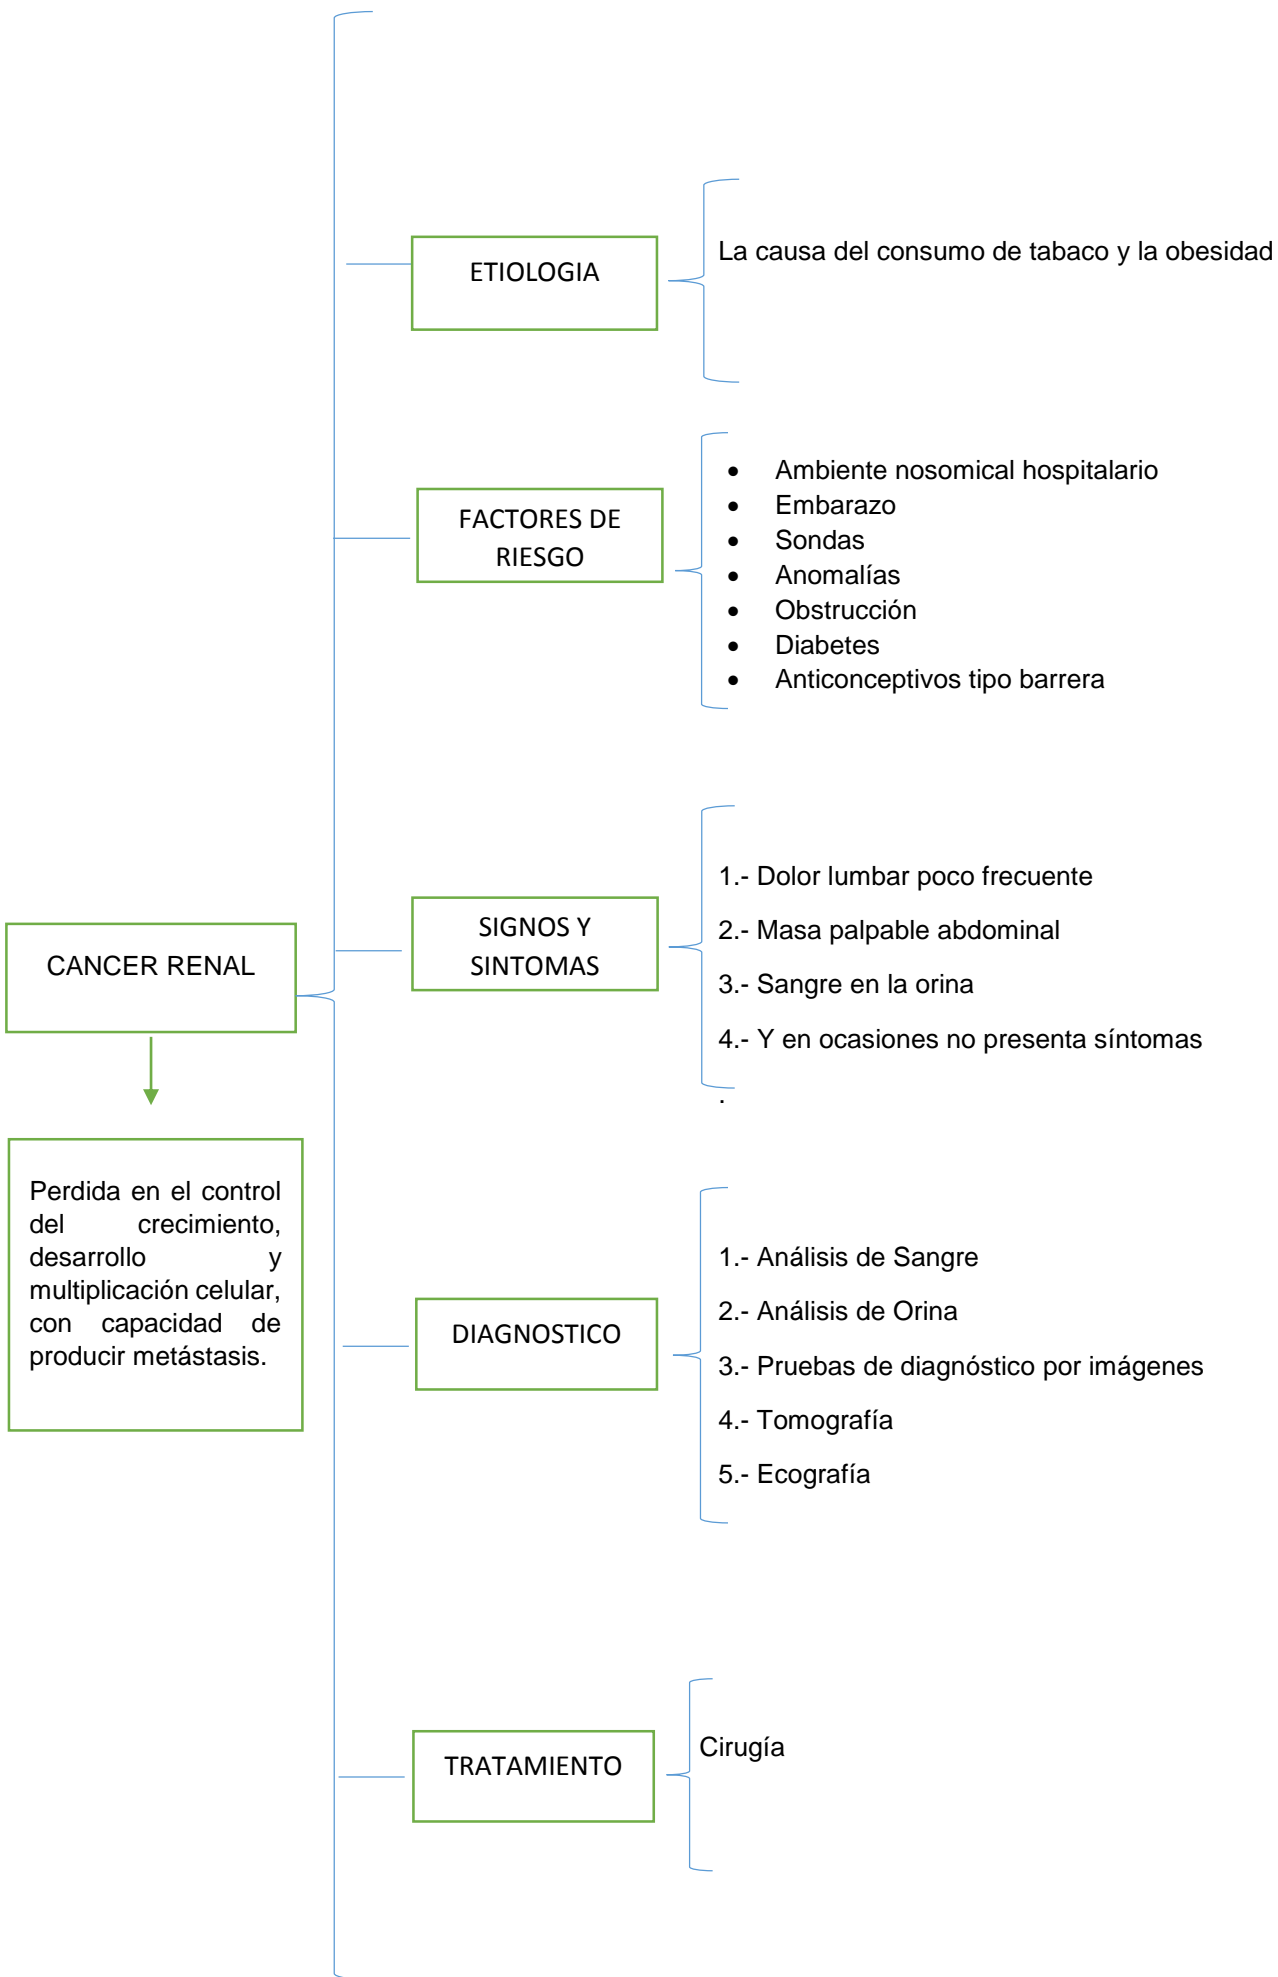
CANCER RENAL

Perdida en el control del crecimiento, desarrollo y multiplicación celular, con capacidad de producir metástasis.

ETIOLOGIA

La causa del consumo de tabaco y la obesidad

FACTORES DE RIESGO

- Ambiente nosomical hospitalario
- Embarazo
- Sondas
- Anomalías
- Obstrucción
- Diabetes
- Anticonceptivos tipo barrera

SIGNOS Y SINTOMAS

1.- Dolor lumbar poco frecuente

2.- Masa palpable abdominal

3.- Sangre en la orina

4.- Y en ocasiones no presenta síntomas

.

DIAGNOSTICO

1.- Análisis de Sangre

2.- Análisis de Orina

3.- Pruebas de diagnóstico por imágenes

4.- Tomografía

5.- Ecografía

TRATAMIENTO

Cirugía